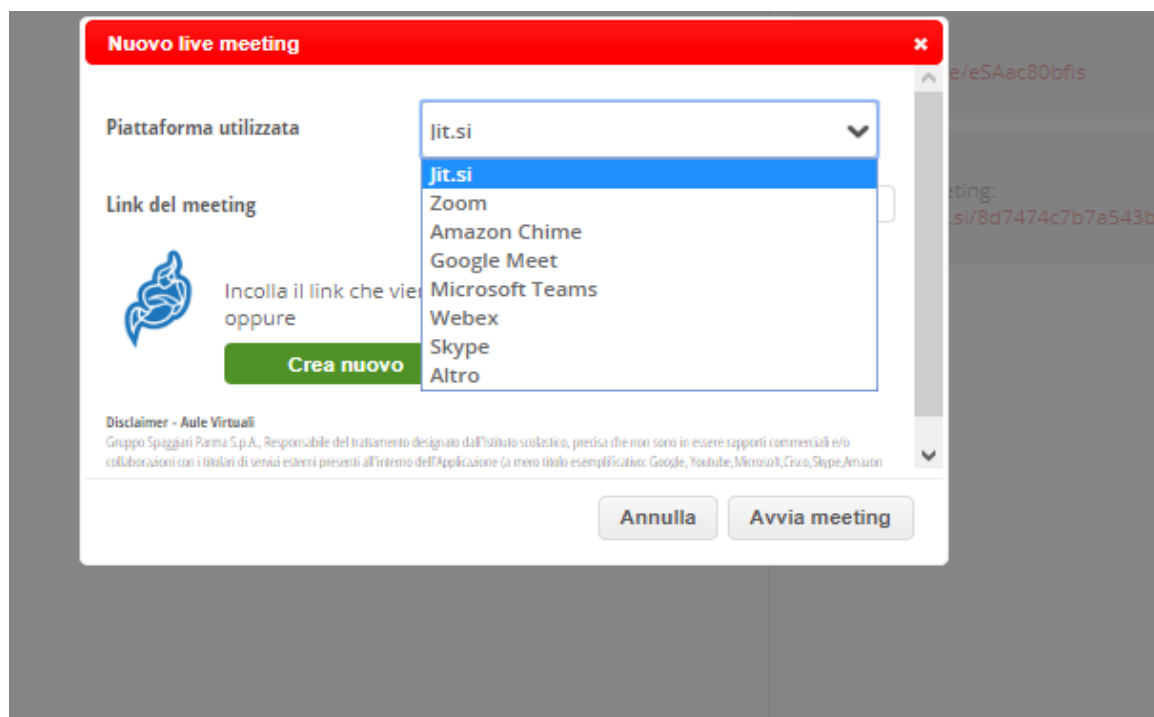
Nuovo live meeting
×

e/eSAac80bfis

eting:
.si/8d7474c7b7a543b

Piattaforma utilizzata
Jit.si

Jit.si
Zoom
Amazon Chime
Google Meet
Microsoft Teams
Webex
Skype
Altro

Link del meeting

Incolla il link che vie
oppure

Crea nuovo

Disclaimer - Aule Virtuali
Gruppo Spaggiari Parma S.p.A., Responsabile del trattamento designato dall'Istituto scolastico, precisa che non sono in essere rapporti commerciali e/o collaborazioni con i titolari di servizi esterni presenti all'interno dell'Applicazione (a mero titolo esemplificativo: Google, Youtube, Microsoft, Cisco, Skype, Amazon

Annulla
Avvia meeting